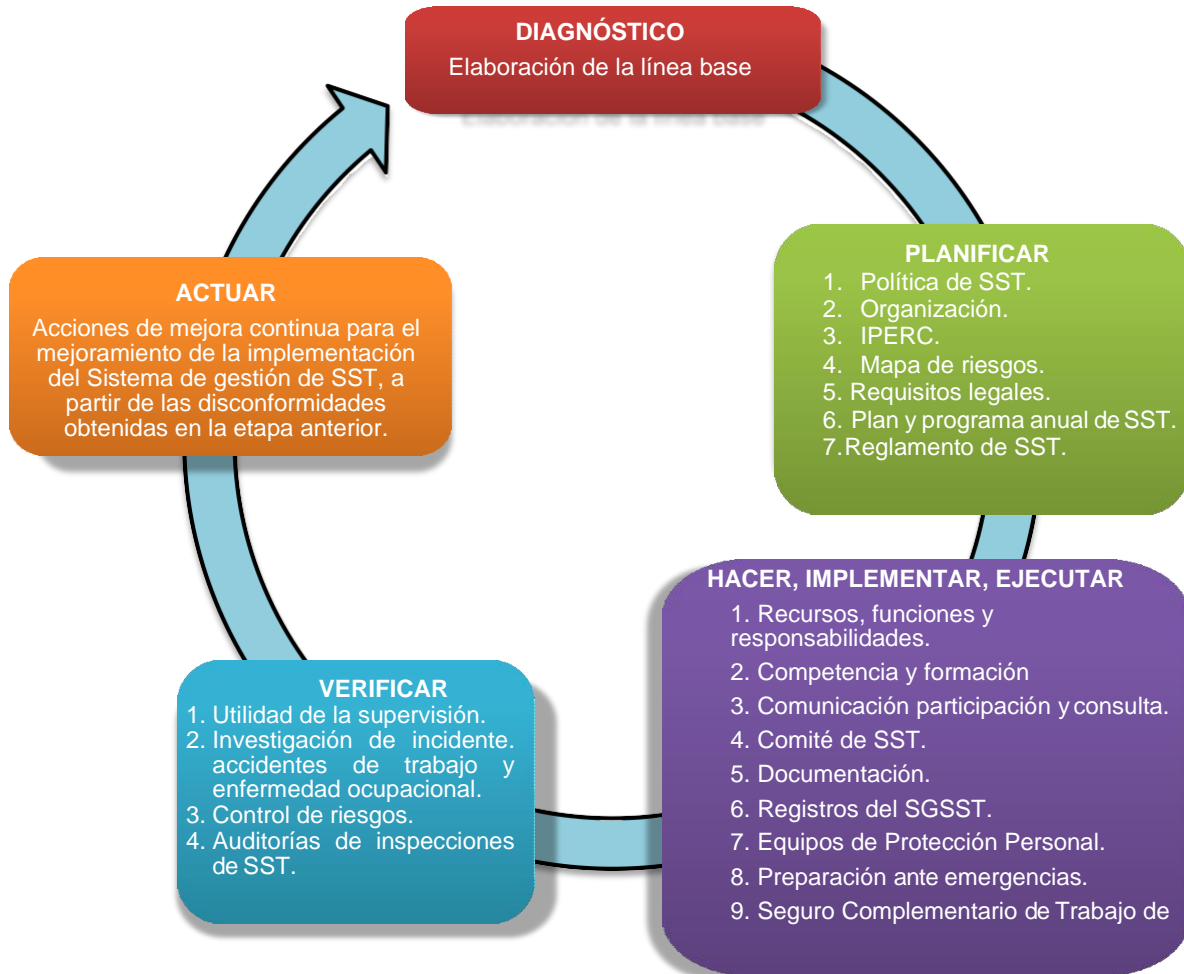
DIAGNÓSTICO
Elaboración de la línea base

PLANIFICAR
1. Política de SST.
2. Organización.
3. IPERC.
4. Mapa de riesgos.
5. Requisitos legales.
6. Plan y programa anual de SST.
7. Reglamento de SST.

HACER, IMPLEMENTAR, EJECUTAR
1. Recursos, funciones y responsabilidades.
2. Competencia y formación
3. Comunicación participación y consulta.
4. Comité de SST.
5. Documentación.
6. Registros del SGSST.
7. Equipos de Protección Personal.
8. Preparación ante emergencias.
9. Seguro Complementario de Trabajo de

VERIFICAR
1. Utilidad de la supervisión.
2. Investigación de incidente. accidentes de trabajo y enfermedad ocupacional.
3. Control de riesgos.
4. Auditorías de inspecciones de SST.

ACTUAR
Acciones de mejora continua para el mejoramiento de la implementación del Sistema de gestión de SST, a partir de las disconformidades obtenidas en la etapa anterior.